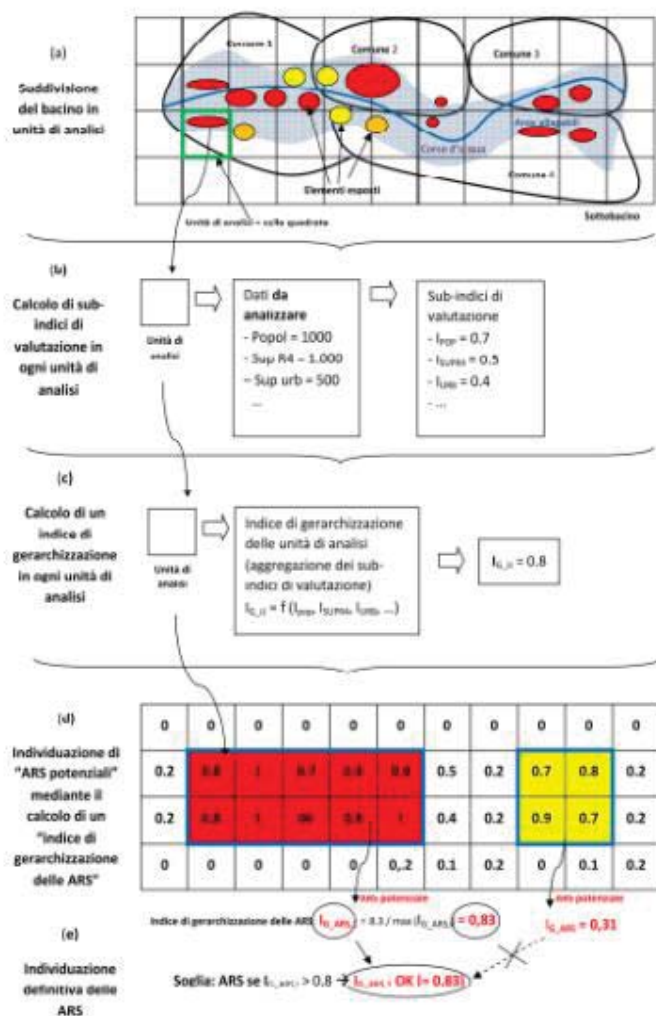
(a)

Suddivisione del bacino in unità di analisi

Comune 1

Comune 2

Comune 3

Comune 4

Aree allagabili

Corso d'acqua

Elementi esposti

Unità di analisi = celle quadrate

Sottobacino

(b)

Calcolo di sub-indici di valutazione in ogni unità di analisi

Unità di analisi

Dati **da analizzare**
- Popol = 1000
- Sup R4 = 1.000
- Sup urb = 500
...

Sub-indici di valutazione
- $I_{POP}$ = 0.7
- $I_{SUPR4}$ = 0.5
- $I_{URB}$ = 0.4
- ...

(c)

Calcolo di un indice di gerarchizzazione in ogni unità di analisi

Unità di analisi

Indice di gerarchizzazione delle unità di analisi (aggregazione dei sub-indici di valutazione)
$I_{G\_U} = f(I_{POP}, I_{SUPR4}, I_{URB}, ...)$

$I_{G\_U}$ = 0.8

(d)

Individuazione di "ARS potenziali" mediante il calcolo di un "indice di gerarchizzazione delle ARS"

| 0 | 0 | 0 | 0 | 0 | 0 | 0 | 0 | 0 | 0 | 0 |
|---|---|---|---|---|---|---|---|---|---|---|
| 0.2 | 0.8 | 1 | 0.7 | 0.8 | 0.9 | 0.5 | 0.2 | 0.7 | 0.8 | 0.2 |
| 0.2 | 0.8 | 1 | 0.6 | 0.8 | 1 | 0.4 | 0.2 | 0.9 | 0.7 | 0.2 |
| 0 | 0 | 0 | 0 | 0 | 0.2 | 0.1 | 0.2 | 0 | 0.1 | 0.2 |

ARS potenziale

ARS potenziale

Indice di gerarchizzazione delle ARS $I_{G\_ARS,1}$ = 8.3 / max ($I_{G\_ARS,i}$) = 0,83

$I_{G\_ARS}$ = 0,31

(e)

Individuazione definitiva delle ARS

Soglia: ARS se $I_{G\_ARS,i}$ > 0.8 → $I_{G\_ARS,1}$ OK (= 0.83)